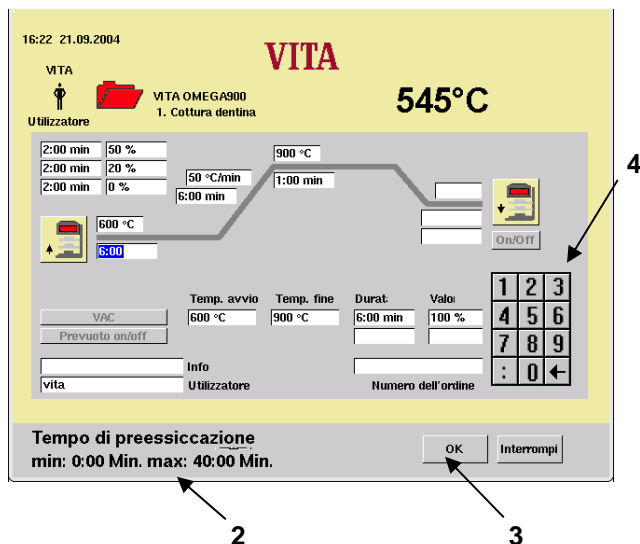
16:22 21.09.2004

VITA

VITA

Utilizzatore

VITA OMEGA900
1. Cottura dentina

545°C

| | |
|---|---|
| 2:00 min | 50 % |
| 2:00 min | 20 % |
| 2:00 min | 0 % |

50 °C/min
6:00 min

900 °C
1:00 min

600 °C
6:00

On/Off

VAC
Prevuoto on/off

Temp. avvio
600 °C

Temp. fine
900 °C

Durat
6:00 min

Valo
100 %

1 2 3
4 5 6
7 8 9
: 0 ←

Info
vita
Utilizzatore

Numero dell'ordine

Tempo di preessiccazione
min: 0:00 Min. max: 40:00 Min.

OK
Interrompi

4
2
3